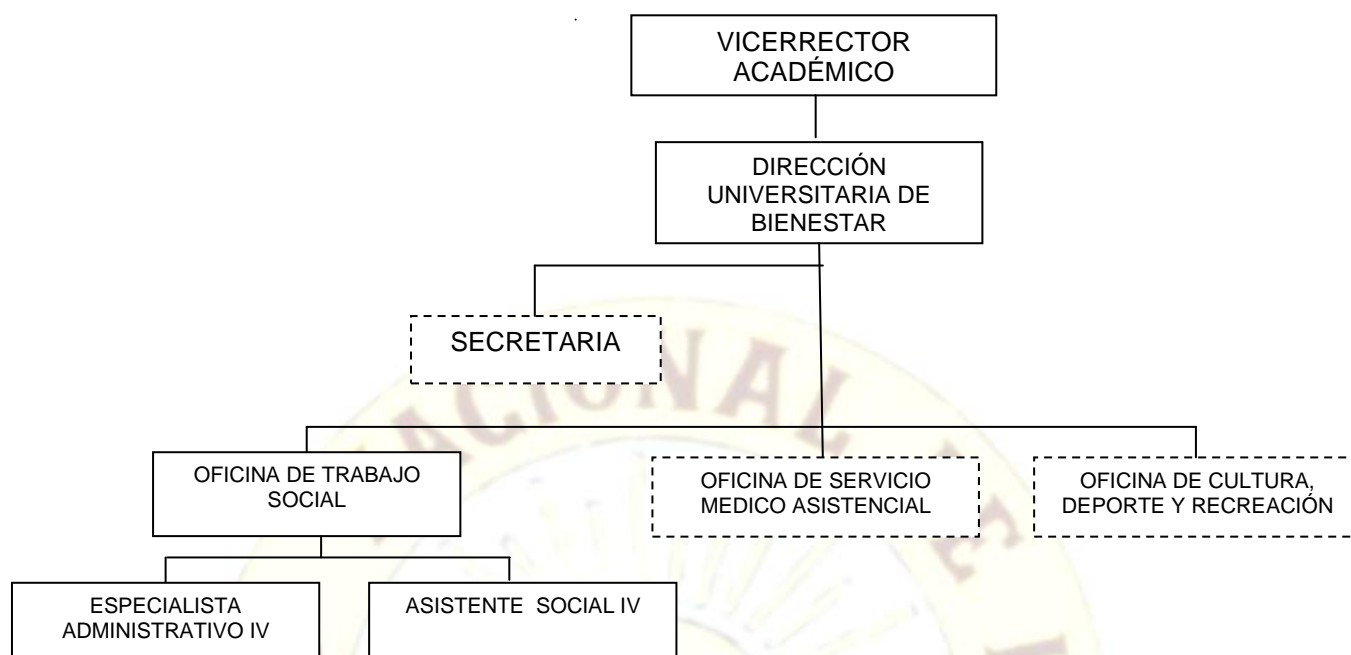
VICERRECTOR ACADÉMICO

DIRECCIÓN UNIVERSITARIA DE BIENESTAR

SECRETARIA

OFICINA DE TRABAJO SOCIAL

OFICINA DE SERVICIO MEDICO ASISTENCIAL

OFICINA DE CULTURA, DEPORTE Y RECREACIÓN

ESPECIALISTA ADMINISTRATIVO IV

ASISTENTE SOCIAL IV